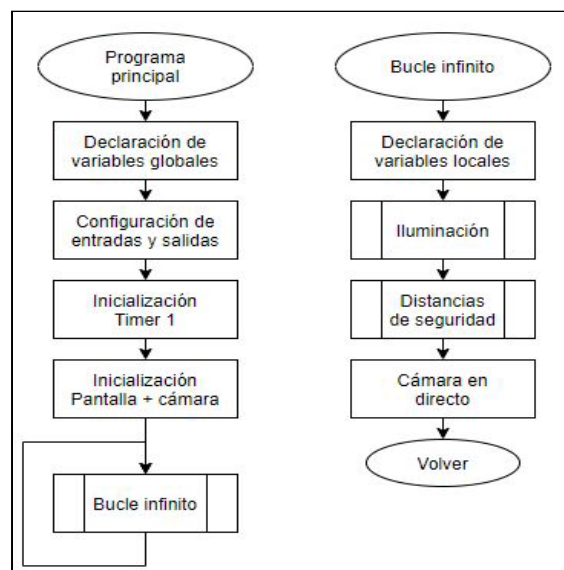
Programa principal

Declaración de variables globales

Configuración de entradas y salidas

Inicialización Timer 1

Inicialización Pantalla + cámara

Bucle infinito

Bucle infinito

Declaración de variables locales

Iluminación

Distancias de seguridad

Cámara en directo

Volver